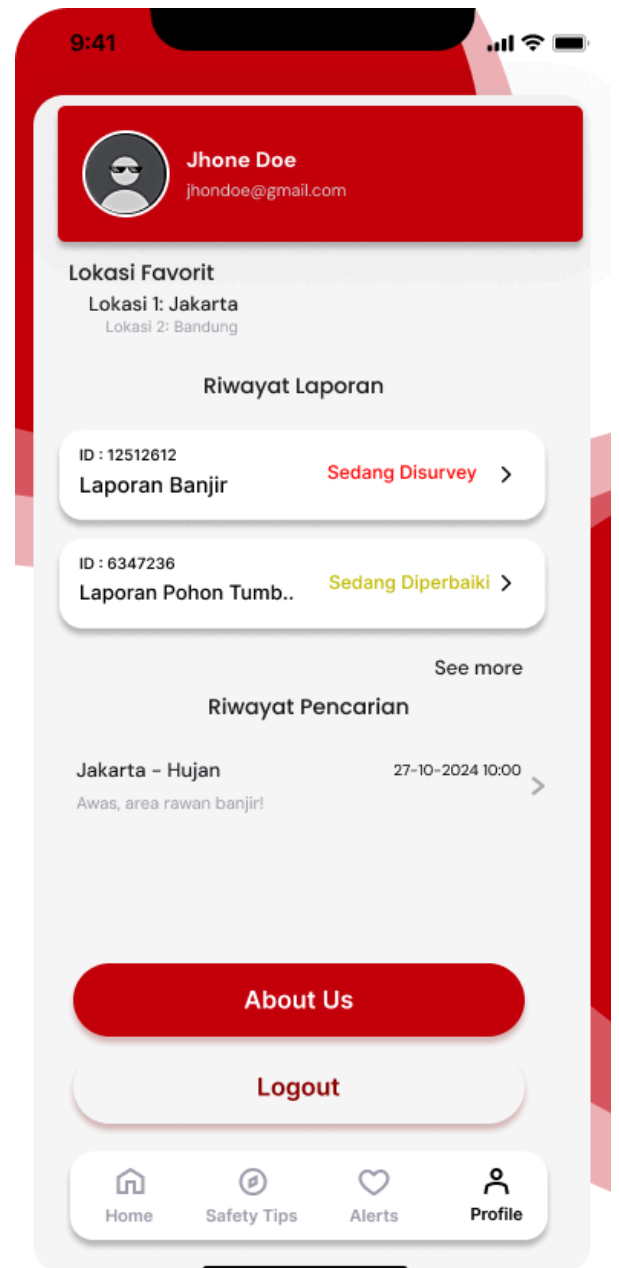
9:41

Jhone Doe
jhondoe@gmail.com

Lokasi Favorit
Lokasi 1: Jakarta
Lokasi 2: Bandung

Riwayat Laporan

ID : 12512612
Laporan Banjir
Sedang Disurvey

ID : 6347236
Laporan Pohon Tumb..
Sedang Diperbaiki

See more

Riwayat Pencarian

Jakarta - Hujan
27-10-2024 10:00
Awas, area rawan banjir!

About Us

Logout

Home
Safety Tips
Alerts
Profile